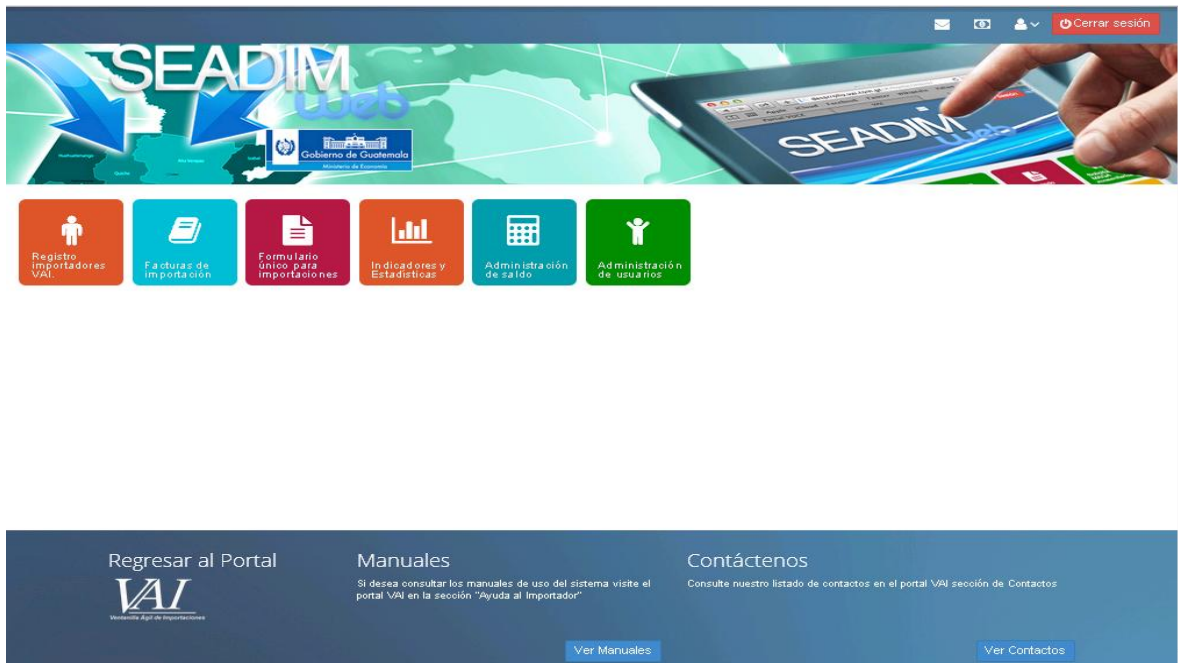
Cerrar sesión

SEADIM Web

Gobierno de Guatemala
Ministerio de Economía

SEADIM Web

Registro importadores VAI.

Facturas de importación

Formulario único para importaciones

Indicadores y Estadísticas

Administración de saldo

Administración de usuarios

Regresar al Portal

VAI
Ventanilla Ágil de Importaciones

Manuales

Si desea consultar los manuales de uso del sistema visite el portal VAI en la sección "Ayuda al Importador"

Ver Manuales

Contáctenos

Consulte nuestro listado de contactos en el portal VAI sección de Contactos

Ver Contactos